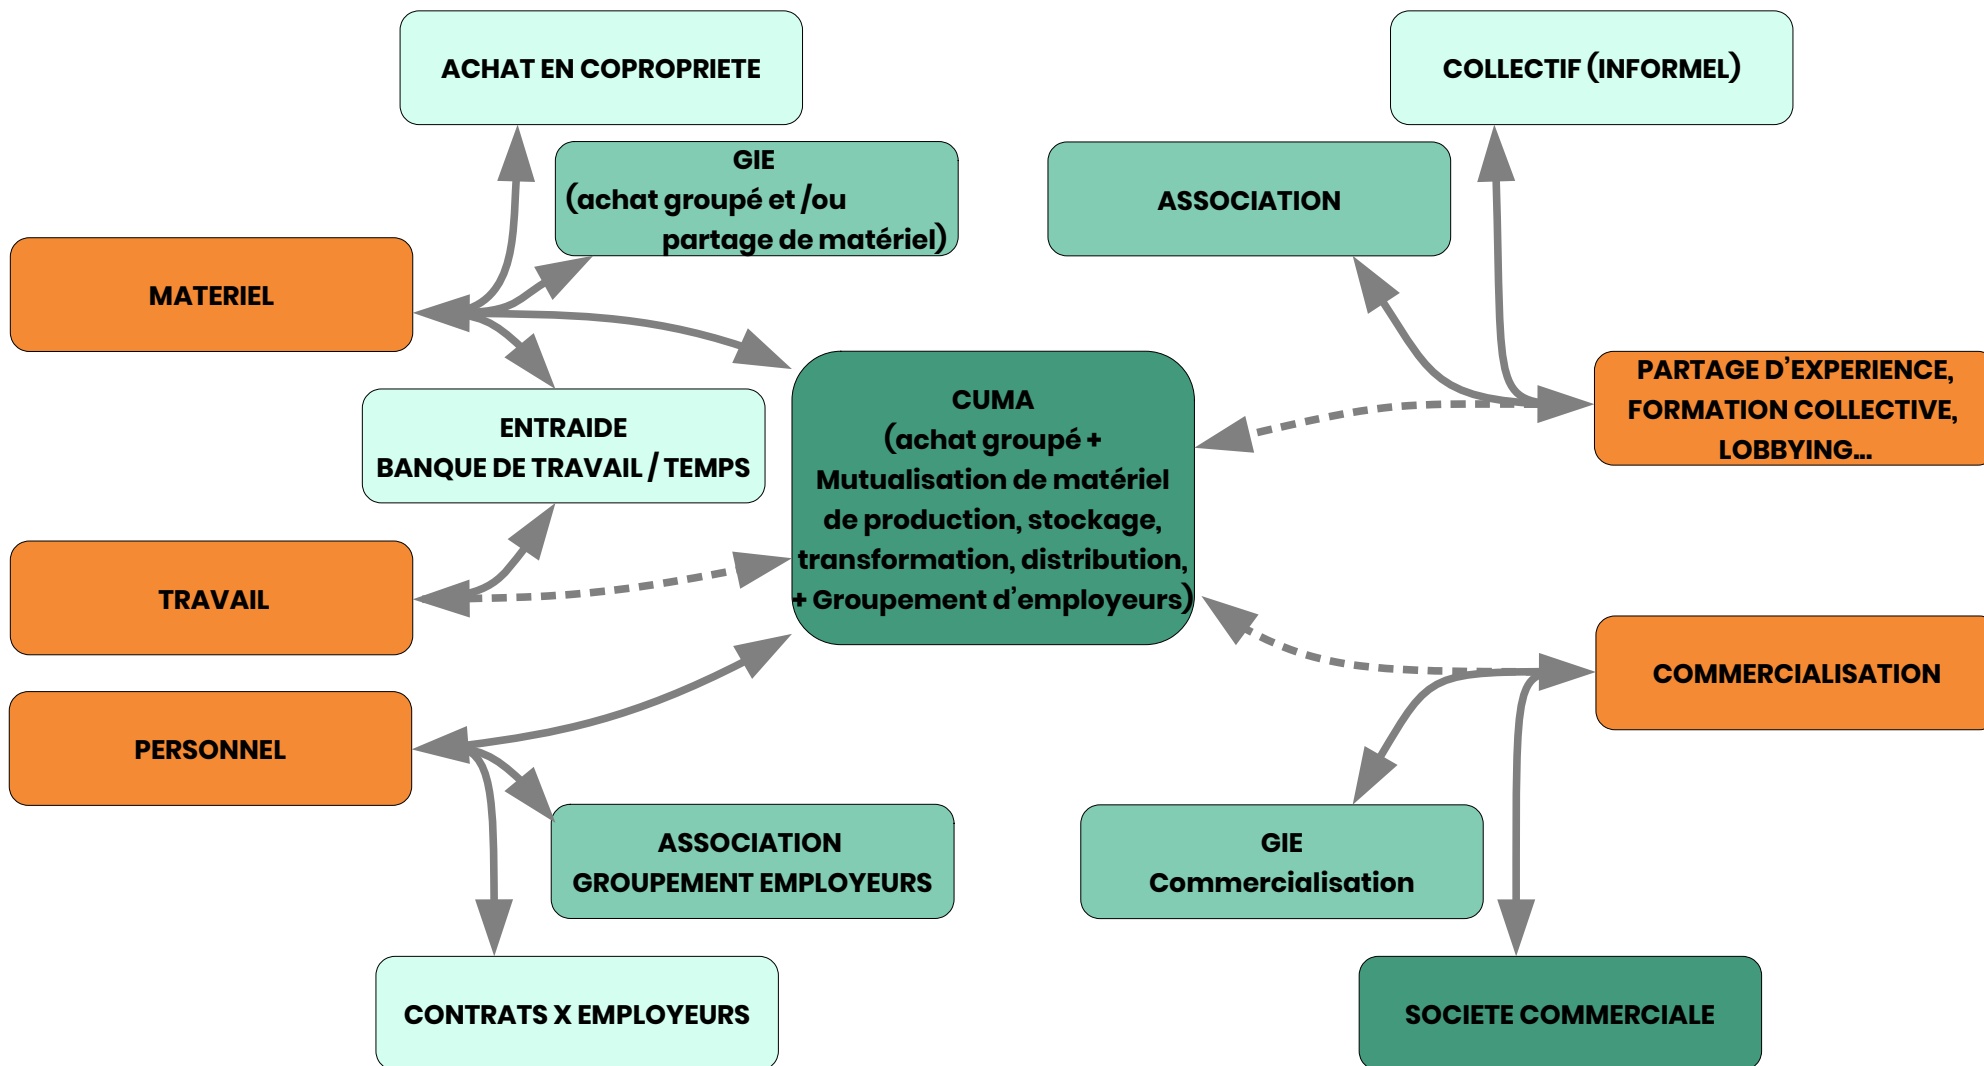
ACHAT EN COPROPRIETE

GIE
(achat groupé et /ou partage de matériel)

ASSOCIATION

COLLECTIF (INFORMEL)

MATERIEL

ENTRAIDE
BANQUE DE TRAVAIL / TEMPS

CUMA
(achat groupé + Mutualisation de matériel de production, stockage, transformation, distribution, + Groupement d'employeurs)

PARTAGE D'EXPERIENCE, FORMATION COLLECTIVE, LOBBYING…

TRAVAIL

PERSONNEL

COMMERCIALISATION

ASSOCIATION
GROUPEMENT EMPLOYEURS

GIE
Commercialisation

CONTRATS X EMPLOYEURS

SOCIETE COMMERCIALE